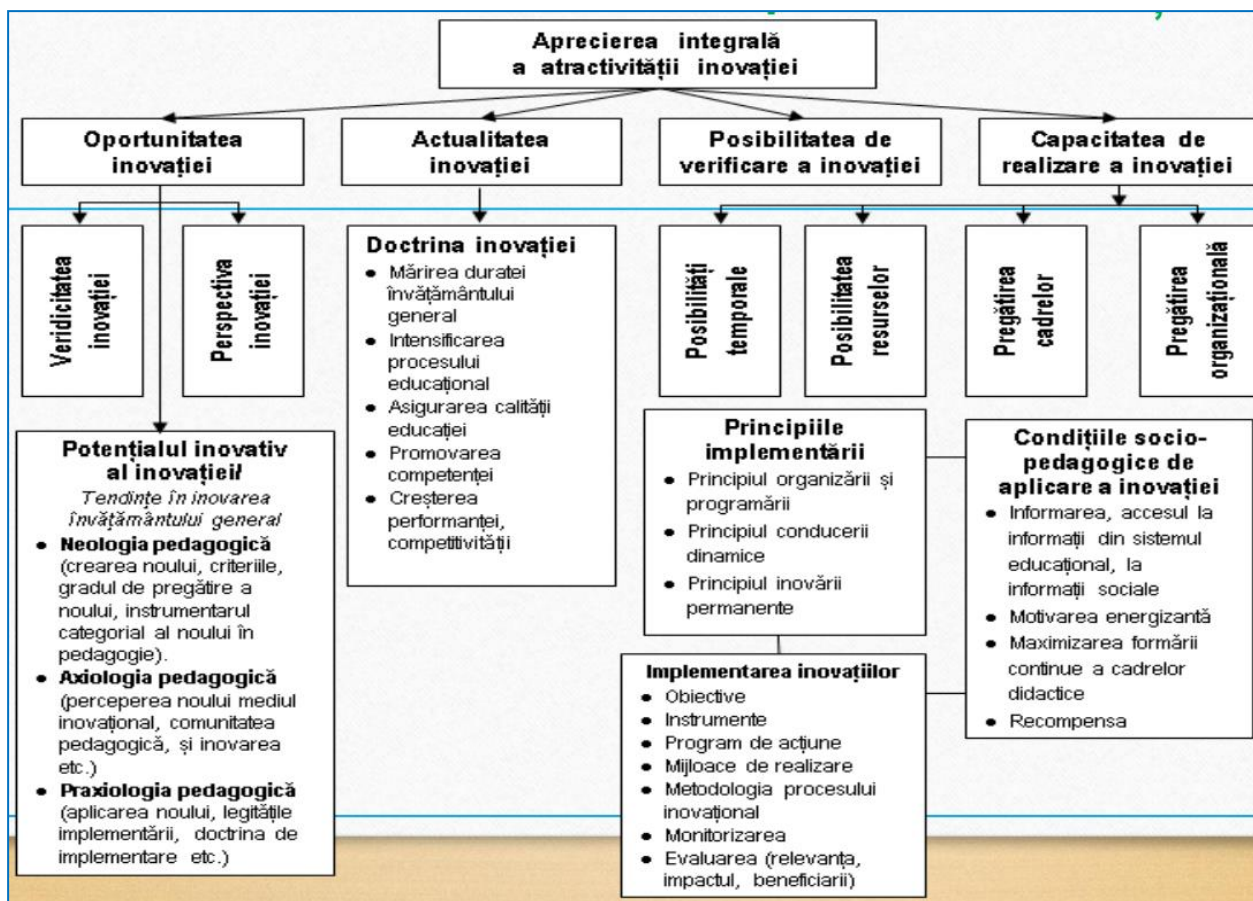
Aprecierea integrală a atractivității inovației

Oportunitatea inovației

Actualitatea inovației

Posibilitatea de verificare a inovației

Capacitatea de realizare a inovației

Veridicitatea inovației

Perspectiva inovației

Doctrina inovației
• Mărirea duratei învățământului general
• Intensificarea procesului educațional
• Asigurarea calității educației
• Promovarea competenței
• Creșterea performanței, competitivității

Posibilități temporale

Posibilitatea resurselor

Pregătirea cadrelor

Pregătirea organizațională

Potențialul inovativ al inovației/
Tendințe în inovarea învățământului general
• Neologia pedagogică (crearea noului, criteriile, gradul de pregătire a noului, instrumentarul categorial al noului în pedagogie).
• Axiologia pedagogică (perceperea noului mediul inovațional, comunitatea pedagogică, și inovarea etc.)
• Praxiologia pedagogică (aplicarea noului, legitățile implementării, doctrina de implementare etc.)

Principiile implementării
• Principiul organizării și programării
• Principiul conducerii dinamice
• Principiul inovării permanente

Condițiile socio-pedagogice de aplicare a inovației
• Informarea, accesul la informații din sistemul educațional, la informații sociale
• Motivarea energizantă
• Maximizarea formării continue a cadrelor didactice
• Recompensa

Implementarea inovațiilor
• Obiective
• Instrumente
• Program de acțiune
• Mijloace de realizare
• Metodologia procesului inovațional
• Monitorizarea
• Evaluarea (relevanța, impactul, beneficiarii)